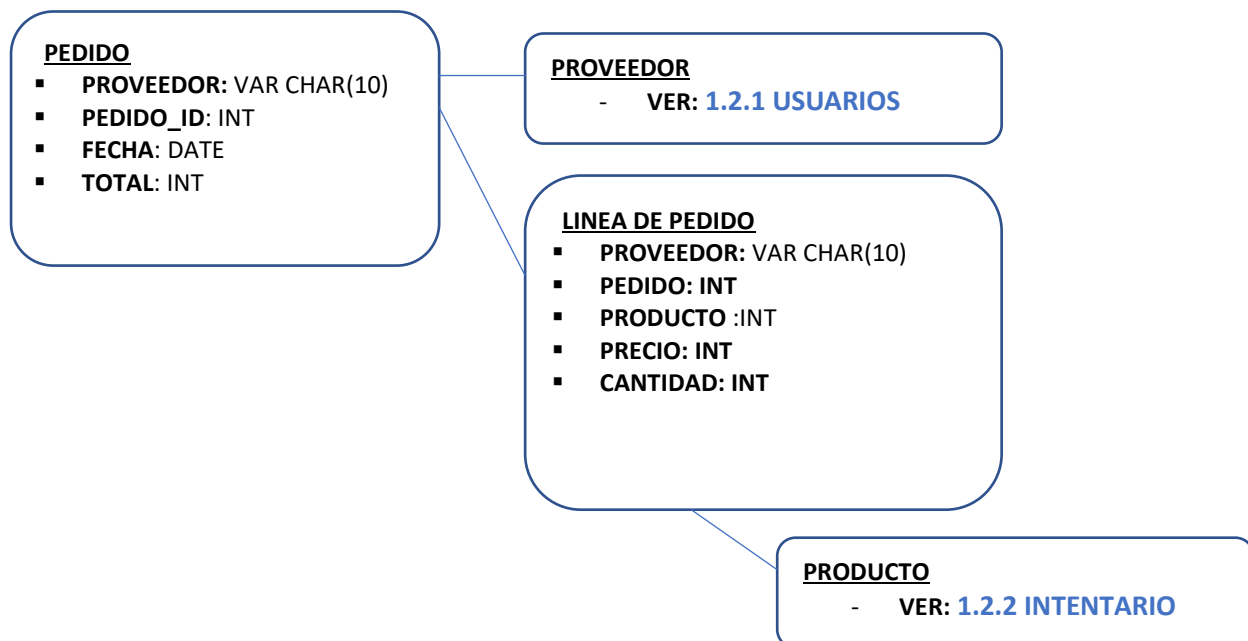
PEDIDO
- PROVEEDOR: VAR CHAR(10)
- PEDIDO_ID: INT
- FECHA: DATE
- TOTAL: INT

PROVEEDOR
- VER: 1.2.1 USUARIOS

LINEA DE PEDIDO
- PROVEEDOR: VAR CHAR(10)
- PEDIDO: INT
- PRODUCTO :INT
- PRECIO: INT
- CANTIDAD: INT

PRODUCTO
- VER: 1.2.2 INTENTARIO